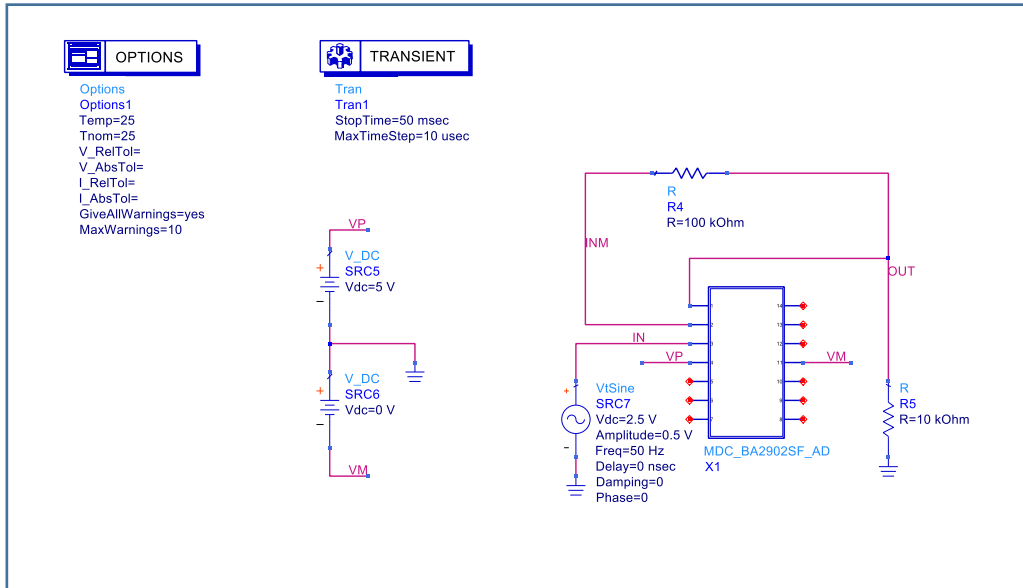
OPTIONS

Options
Options1
Temp=25
Tnom=25
V_RelTol=
V_AbsTol=
I_RelTol=
I_AbsTol=
GiveAllWarnings=yes
MaxWarnings=10

TRANSIENT

Tran
Tran1
StopTime=50 msec
MaxTimeStep=10 usec

VP

V_DC
SRC5
Vdc=5 V

V_DC
SRC6
Vdc=0 V

VM

R
R4
R=100 kOhm

INM

OUT

IN

VP

VM

VtSine
SRC7
Vdc=2.5 V
Amplitude=0.5 V
Freq=50 Hz
Delay=0 nsec
Damping=0
Phase=0

MDC_BA2902SF_AD
X1

R
R5
R=10 kOhm